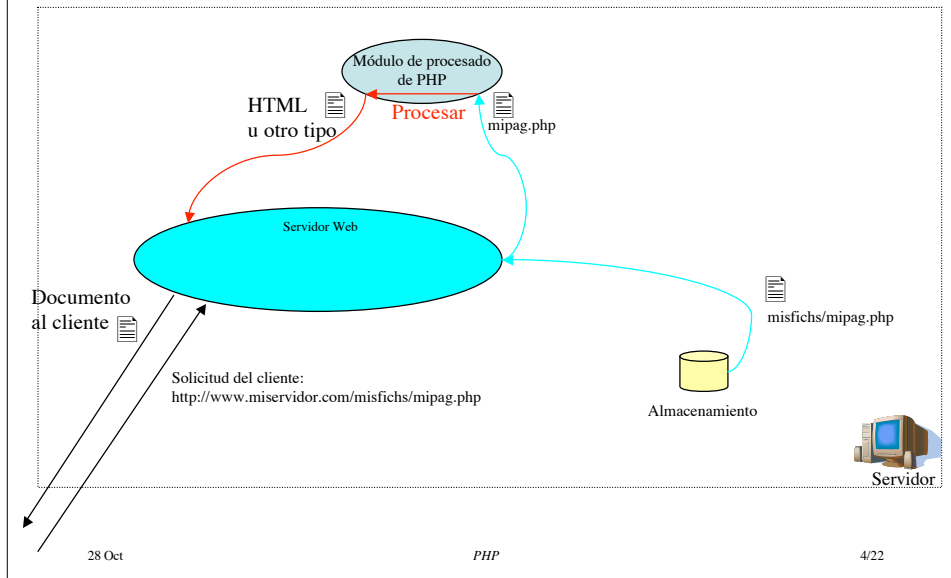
Módulo de procesado de PHP

HTML u otro tipo

Procesar

mipag.php

Servidor Web

Documento al cliente

misfichs/mipag.php

Solicitud del cliente:
http://www.miservidor.com/misfichs/mipag.php

Almacenamiento

Servidor

28 Oct

PHP

4/22